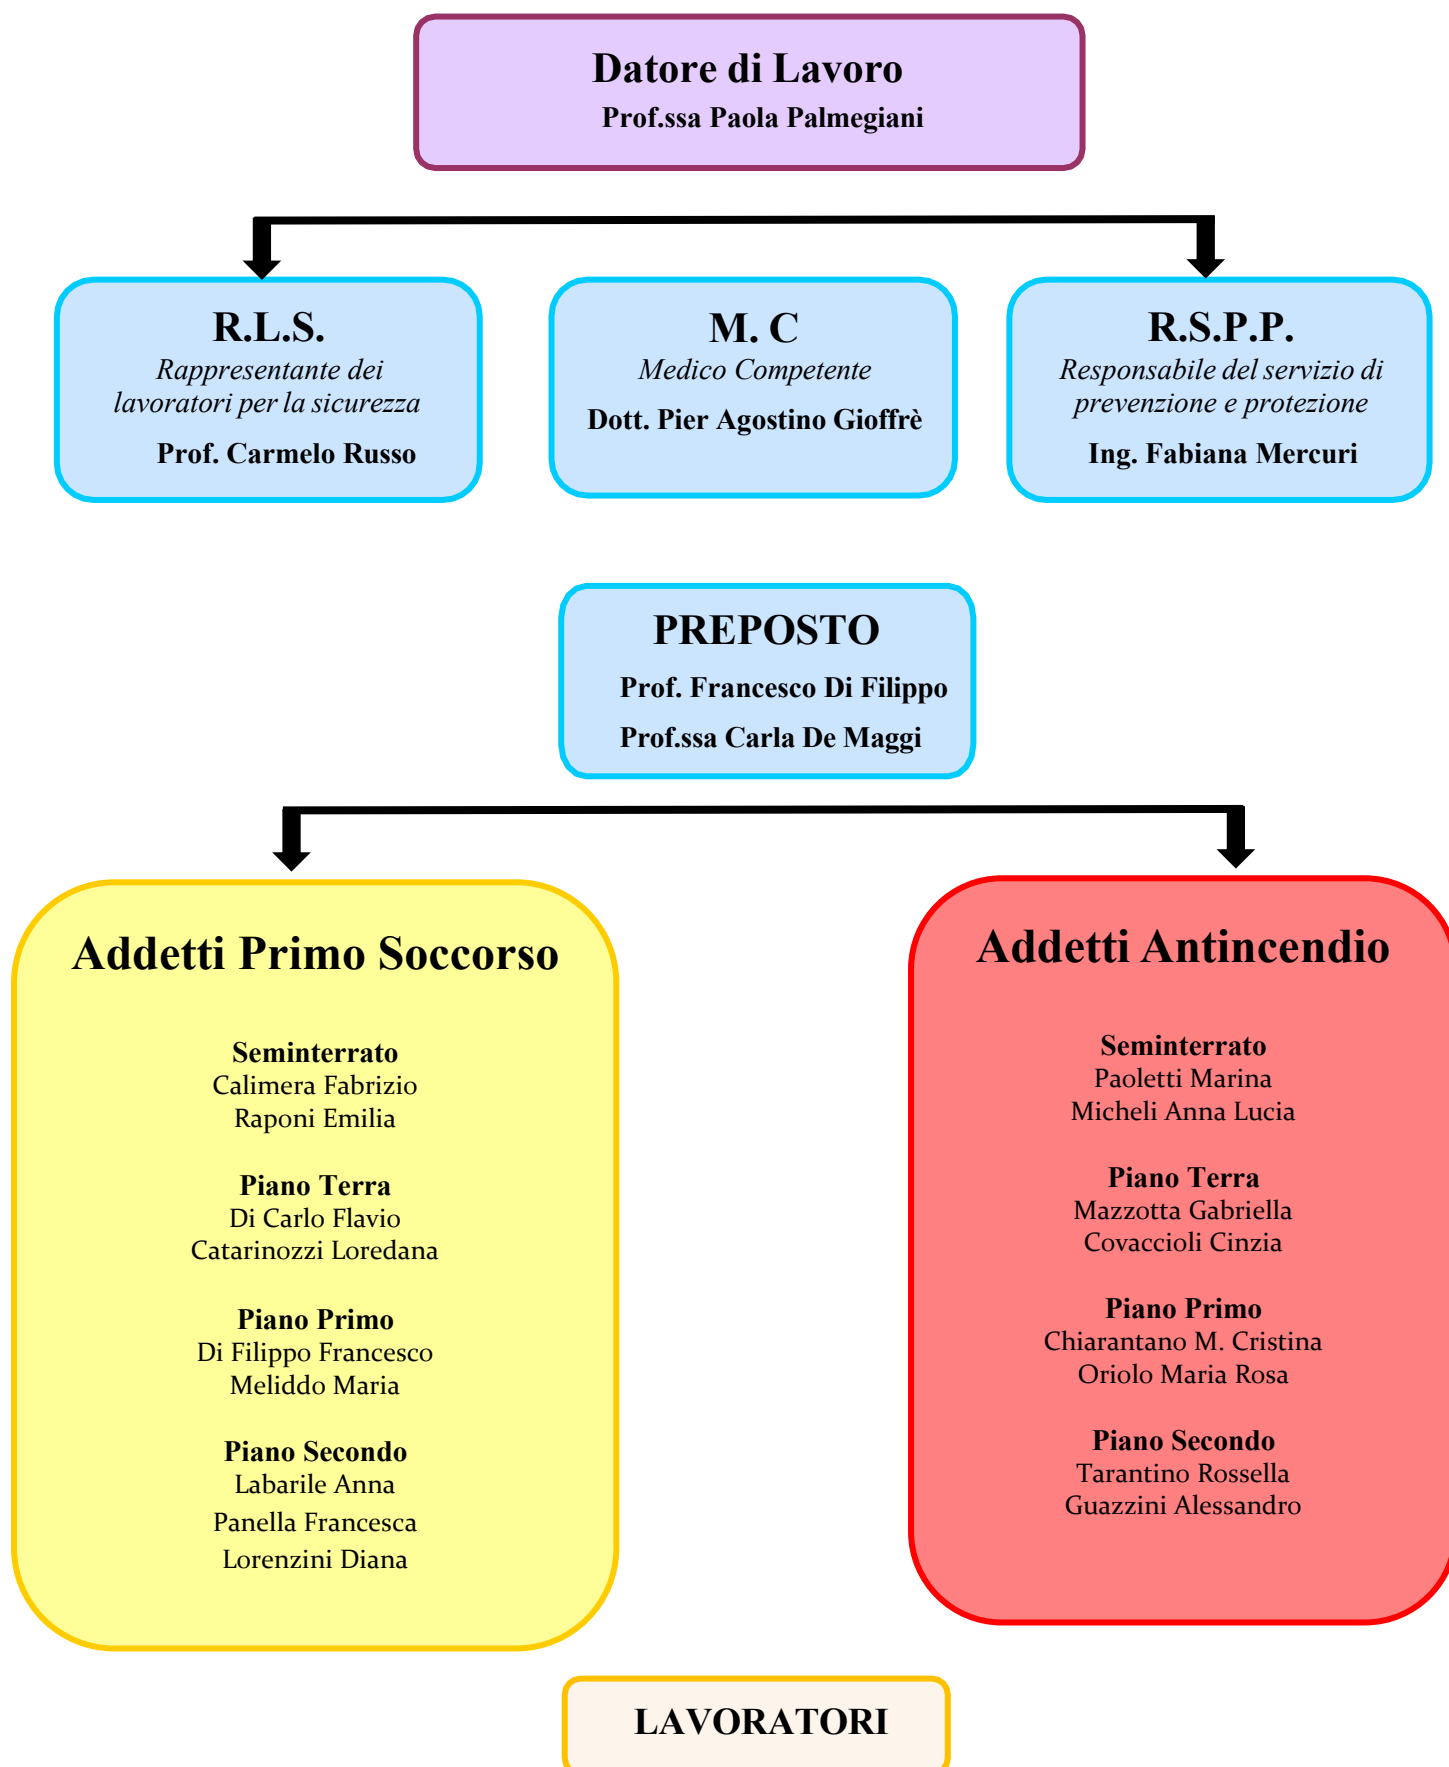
Datore di Lavoro
Prof.ssa Paola Palmegiani

R.L.S.
Rappresentante dei lavoratori per la sicurezza
Prof. Carmelo Russo

M. C
Medico Competente
Dott. Pier Agostino Gioffrè

R.S.P.P.
Responsabile del servizio di prevenzione e protezione
Ing. Fabiana Mercuri

PREPOSTO
Prof. Francesco Di Filippo
Prof.ssa Carla De Maggi

Addetti Primo Soccorso

Seminterrato
Calimera Fabrizio
Raponi Emilia

Piano Terra
Di Carlo Flavio
Catarinozzi Loredana

Piano Primo
Di Filippo Francesco
Meliddo Maria

Piano Secondo
Labarile Anna
Panella Francesca
Lorenzini Diana

Addetti Antincendio

Seminterrato
Paoletti Marina
Micheli Anna Lucia

Piano Terra
Mazzotta Gabriella
Covaccioli Cinzia

Piano Primo
Chiarantano M. Cristina
Oriolo Maria Rosa

Piano Secondo
Tarantino Rossella
Guazzini Alessandro

LAVORATORI